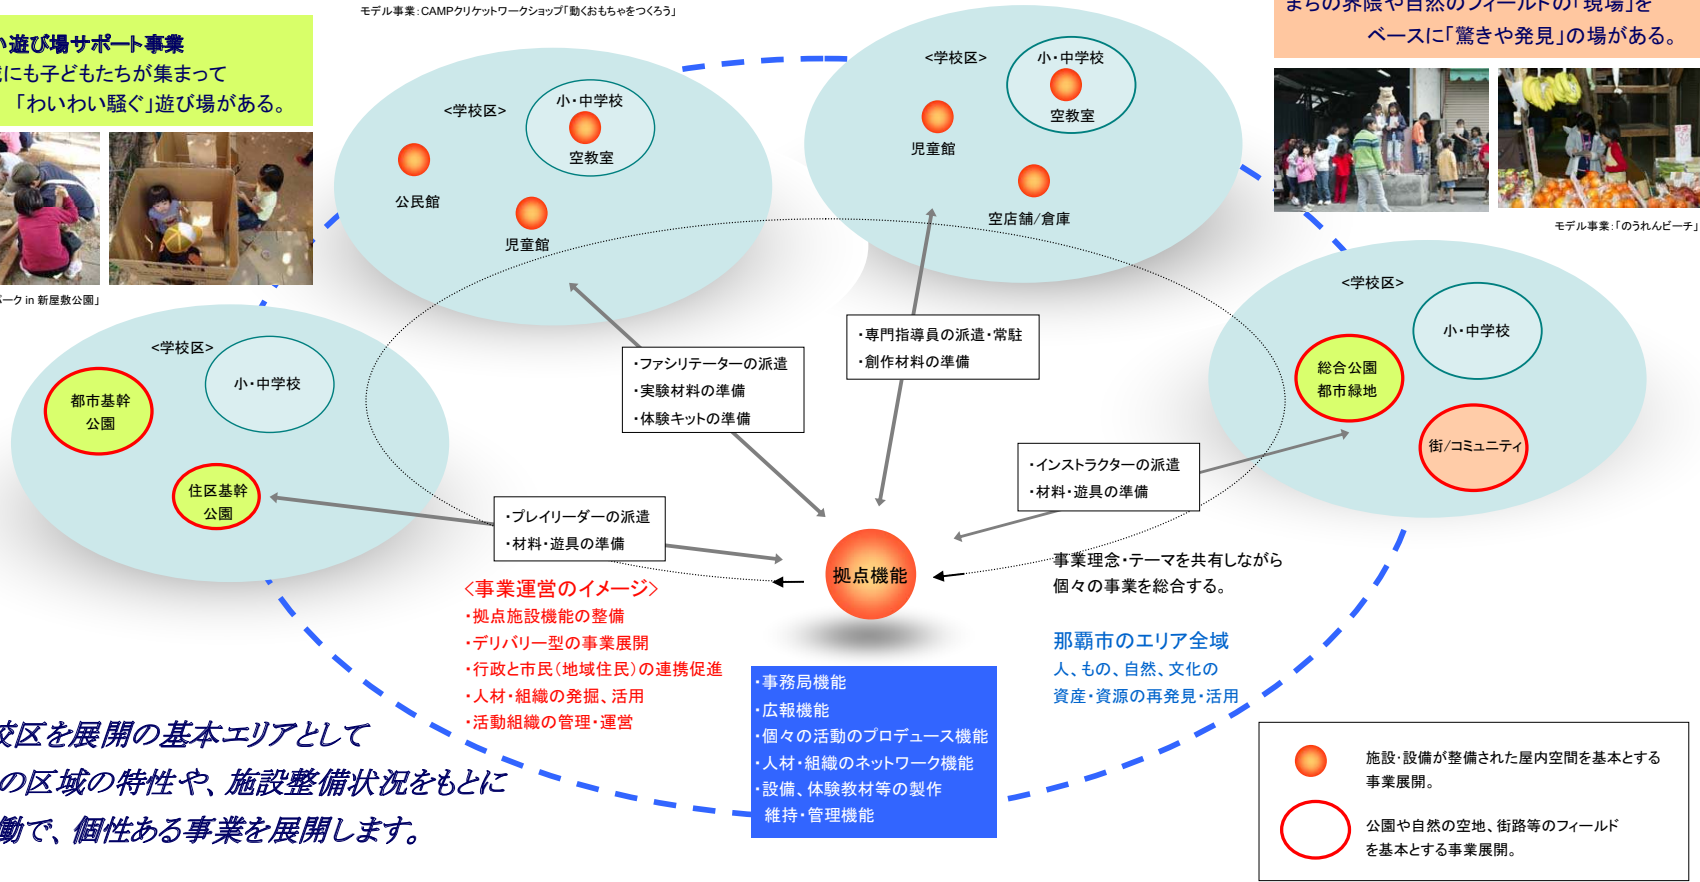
い遊び場サポート事業
にも子どもたちが集まって
「わいわい騒ぐ」遊び場がある。

ーク in 新屋敷公園」

モデル事業：CAMPクリケットワークショップ「動くおもちゃをつくろう」

まちの界隈や自然のフィールドの「現場」を
ベースに「驚きや発見」の場がある。

モデル事業：「のうれんビーチ」

<学校区>
小・中学校
空教室
公民館
児童館

<学校区>
小・中学校
空教室
児童館
空店舗/倉庫

<学校区>
小・中学校
都市基幹
公園
住区基幹
公園

<学校区>
小・中学校
総合公園
都市緑地
街/コミュニティ

・ファシリテーターの派遣
・実験材料の準備
・体験キットの準備

・専門指導員の派遣・常駐
・創作材料の準備

・インストラクターの派遣
・材料・遊具の準備

・プレイリーダーの派遣
・材料・遊具の準備

拠点機能

事業理念・テーマを共有しながら
個々の事業を総合する。

〈事業運営のイメージ〉
・拠点施設機能の整備
・デリバリー型の事業展開
・行政と市民（地域住民）の連携促進
・人材・組織の発掘、活用
・活動組織の管理・運営

那覇市のエリア全域
人、もの、自然、文化の
資産・資源の再発見・活用

・事務局機能
・広報機能
・個々の活動のプロデュース機能
・人材・組織のネットワーク機能
・設備、体験教材等の製作
維持・管理機能

校区を展開の基本エリアとして
の区域の特性や、施設整備状況をもとに
働で、個性ある事業を展開します。

施設・設備が整備された屋内空間を基本とする
事業展開。

公園や自然の空地、街路等のフィールド
を基本とする事業展開。